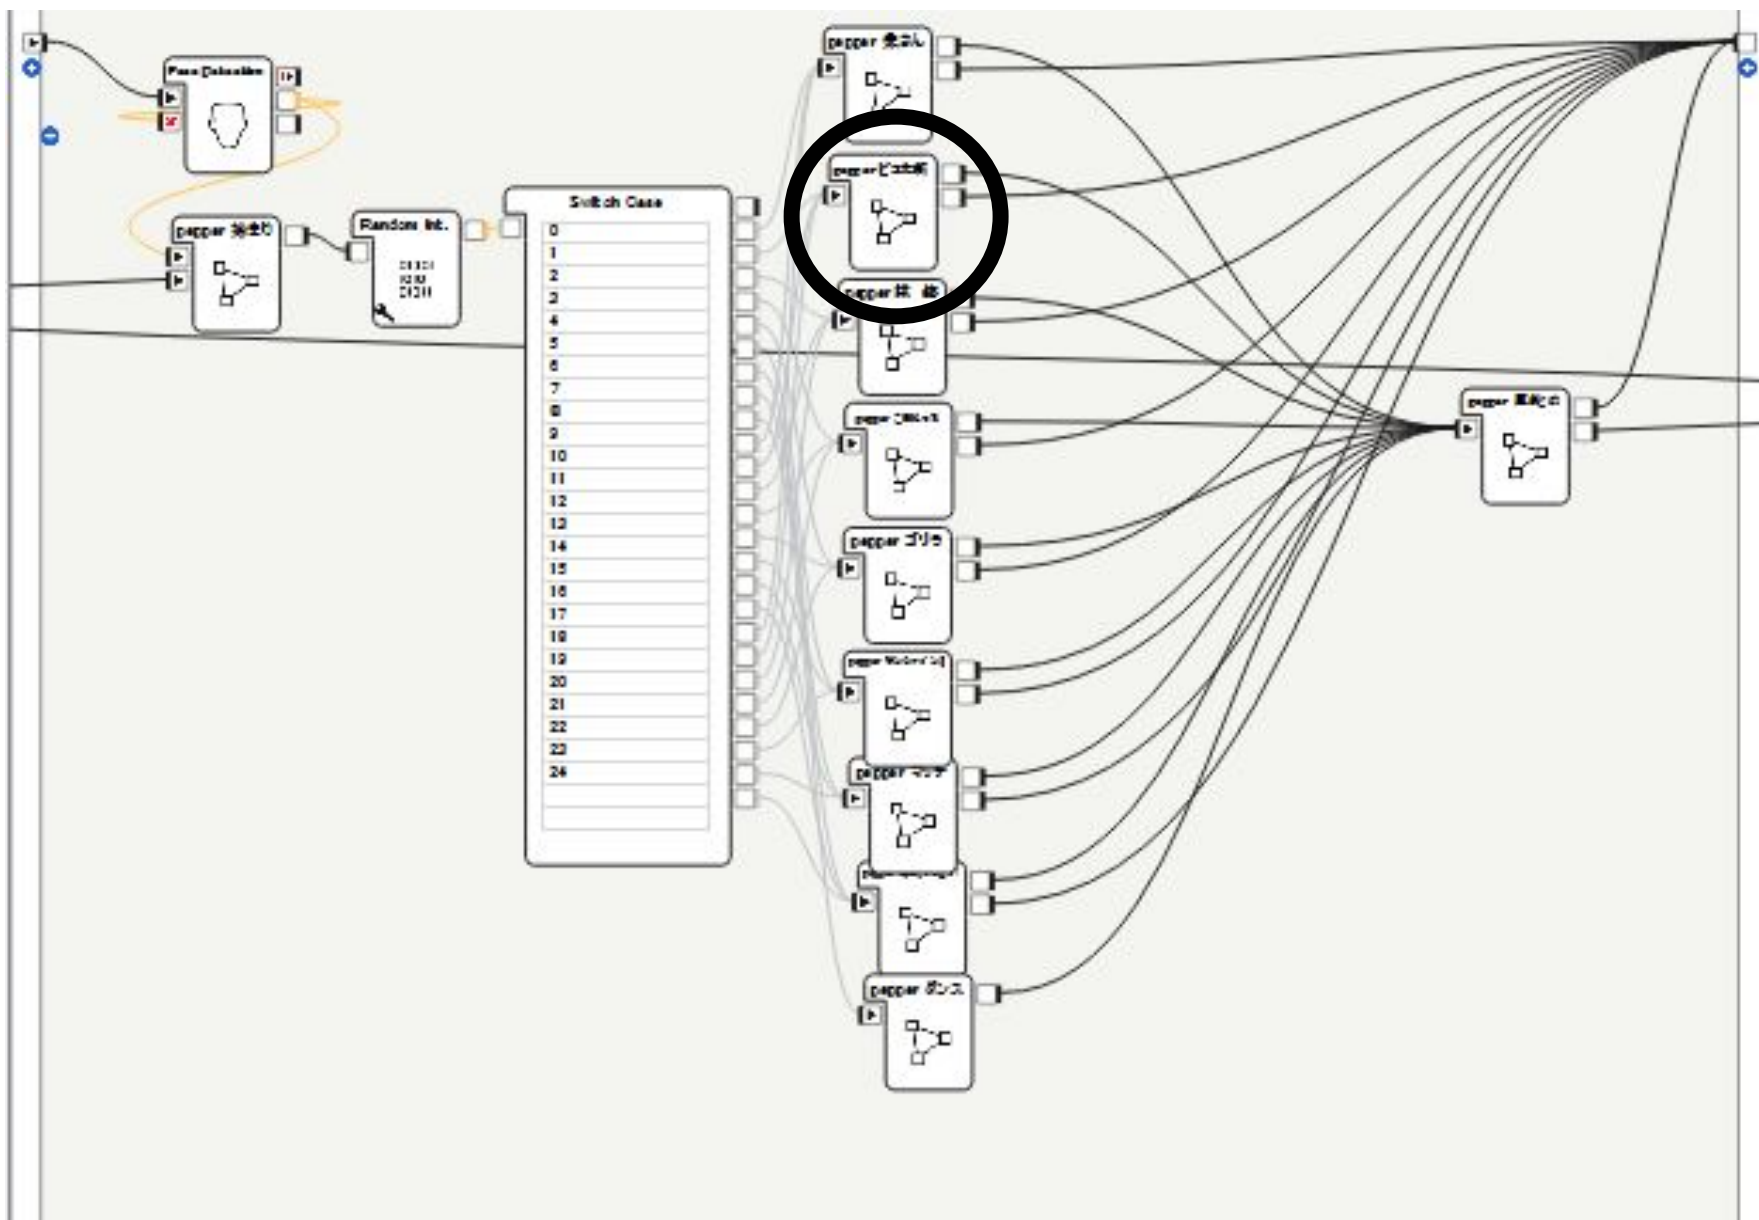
Face Detection

pepper 挨拶

Random Int.

Switch Case

0
1
2
3
4
5
6
7
8
9
10
11
12
13
14
15
16
17
18
19
20
21
22
23
24

pepper 爺さん

pepper ピコ太郎

pepper 妹 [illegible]

pepper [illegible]

pepper ゴリラ

pepper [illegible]

pepper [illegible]

pepper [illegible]

pepper ダンス

pepper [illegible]